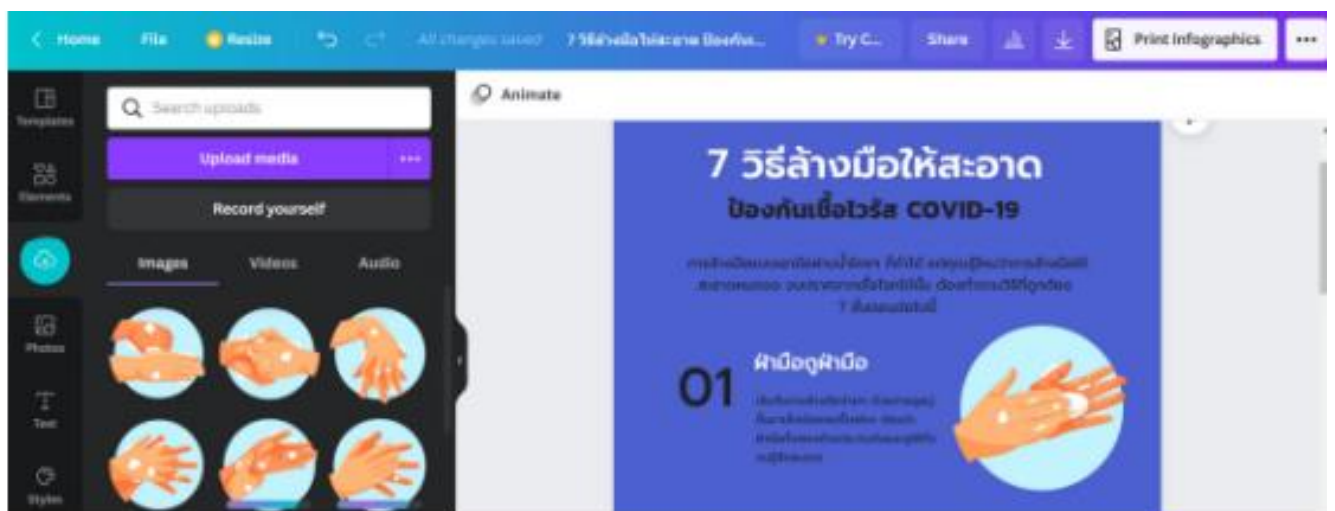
< Home File Resize All changes saved 7 วิธีล้างมือให้สะอาด ป้องกัน... Try C... Share Print Infographics ...

Templates
Elements
Photos
Text
Styles

Search uploads
Upload media ...
Record yourself
Images Videos Audio

Animate

7 วิธีล้างมือให้สะอาด
ป้องกันเชื้อไวรัส COVID-19

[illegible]

01
ฝ่ามือถูฝ่ามือ

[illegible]